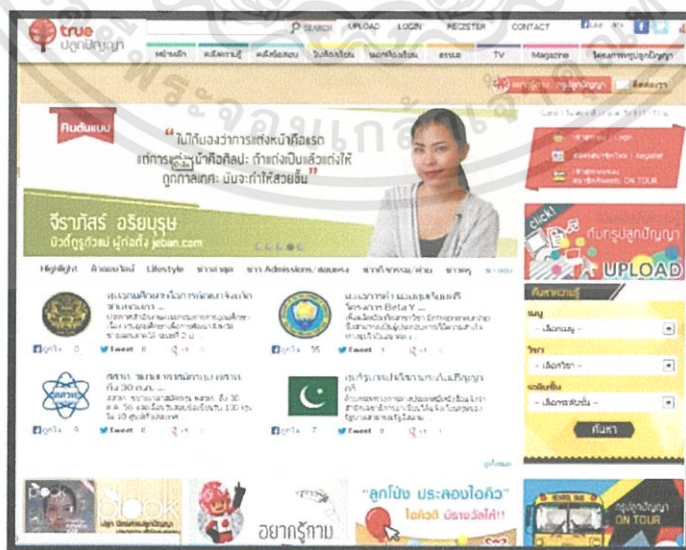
true ปลูกปัญญา

SEARCH UPLOAD LOGIN REGISTER CONTACT

หน้าแรก คลังความรู้ คลังข้อสอบ ในห้องเรียน นอกห้องเรียน ธรรมะ TV Magazine โครงการทรูปลูกปัญญา

คนต้นแบบ

"ไม่ได้มองว่าการแต่งหน้าคือเรื่องแต่การแต่งหน้าคือศิลปะ ถ้าแต่งเป็นแล้วแต่งให้ถูกกาลเทศะ มันจะทำให้สวยขึ้น"

จีราภัสร์ อริยบุรุษ
บิวตี้กูรูตัวแม่ ผู้ก่อตั้ง jeban.com

Highlight Lifestyle Admissions/ สอบตรง

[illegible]

Tweet

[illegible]

Tweet

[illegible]

Tweet

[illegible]

Tweet

UPLOAD

ค้นหา

ทรูปลูกปัญญา ON TOUR

"ลูกโป่ง ประลองไอคิว"

อยากรู้ภาษ

book